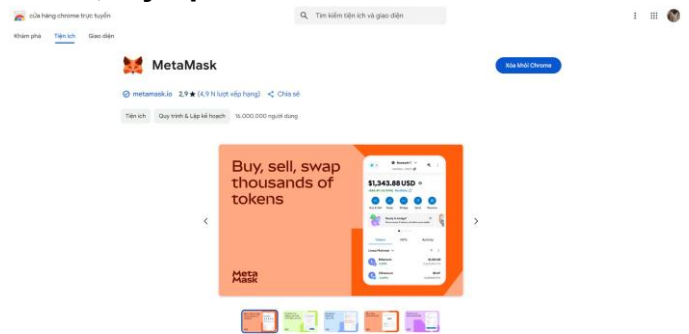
cửa hàng chrome trực tuyến

Tìm kiếm tiện ích và giao diện

Khám phá Tiện ích Giao diện

MetaMask

Xóa khỏi Chrome

metamask.io 2,9 ★ (4,9 N lượt xếp hạng) Chia sẻ

Tiện ích Quy trình & Lập kế hoạch 16.000.000 người dùng

Buy, sell, swap thousands of tokens

$1,343.88 USD

Meta Mask